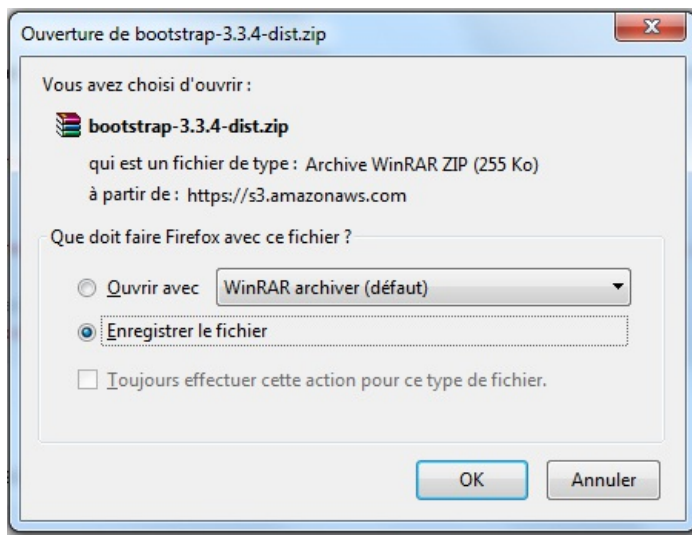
Ouverture de bootstrap-3.3.4-dist.zip

Vous avez choisi d'ouvrir :

bootstrap-3.3.4-dist.zip

qui est un fichier de type : Archive WinRAR ZIP (255 Ko)

à partir de : https://s3.amazonaws.com

Que doit faire Firefox avec ce fichier ?

Ouvrir avec WinRAR archiver (défaut)

Enregistrer le fichier

Toujours effectuer cette action pour ce type de fichier.

OK Annuler